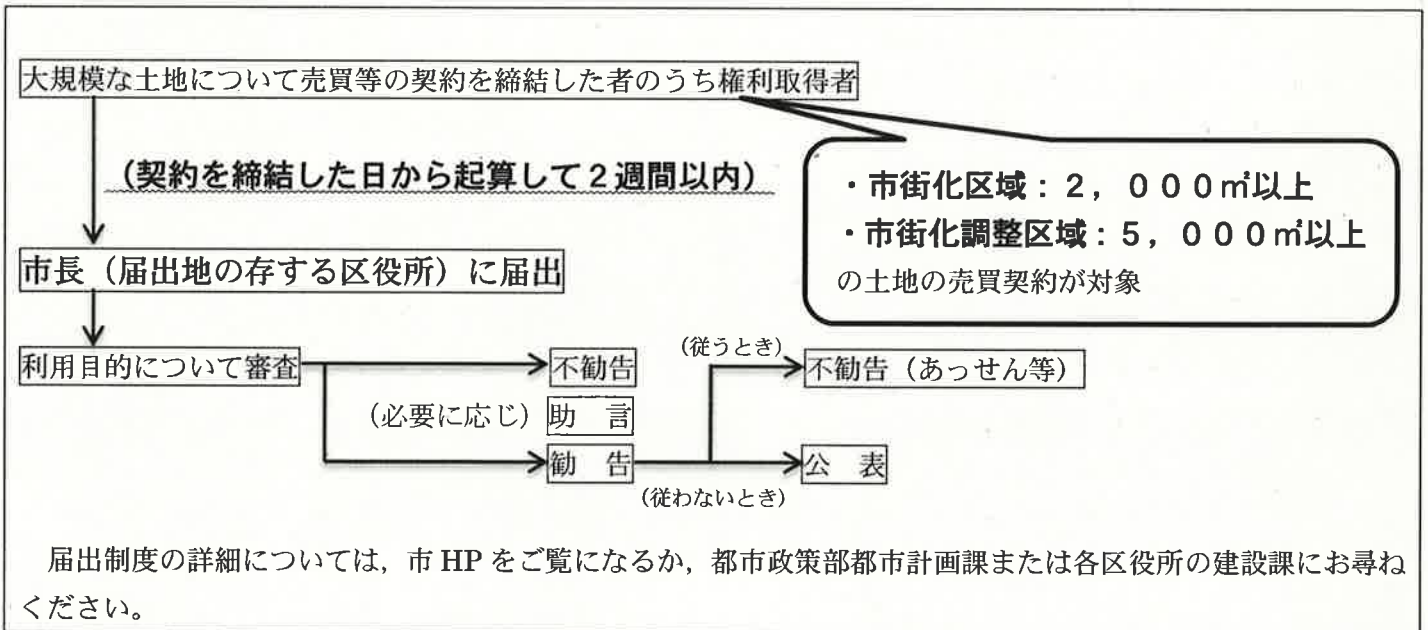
大規模な土地について売買等の契約を締結した者のうち権利取得者

（契約を締結した日から起算して２週間以内）

・市街化区域：２，０００㎡以上
・市街化調整区域：５，０００㎡以上
の土地の売買契約が対象

市長（届出地の存する区役所）に届出

利用目的について審査

不勧告

（必要に応じ）助　言

勧　告

（従うとき）

不勧告（あっせん等）

公　表

（従わないとき）

届出制度の詳細については，市 HP をご覧になるか，都市政策部都市計画課または各区役所の建設課にお尋ねください。